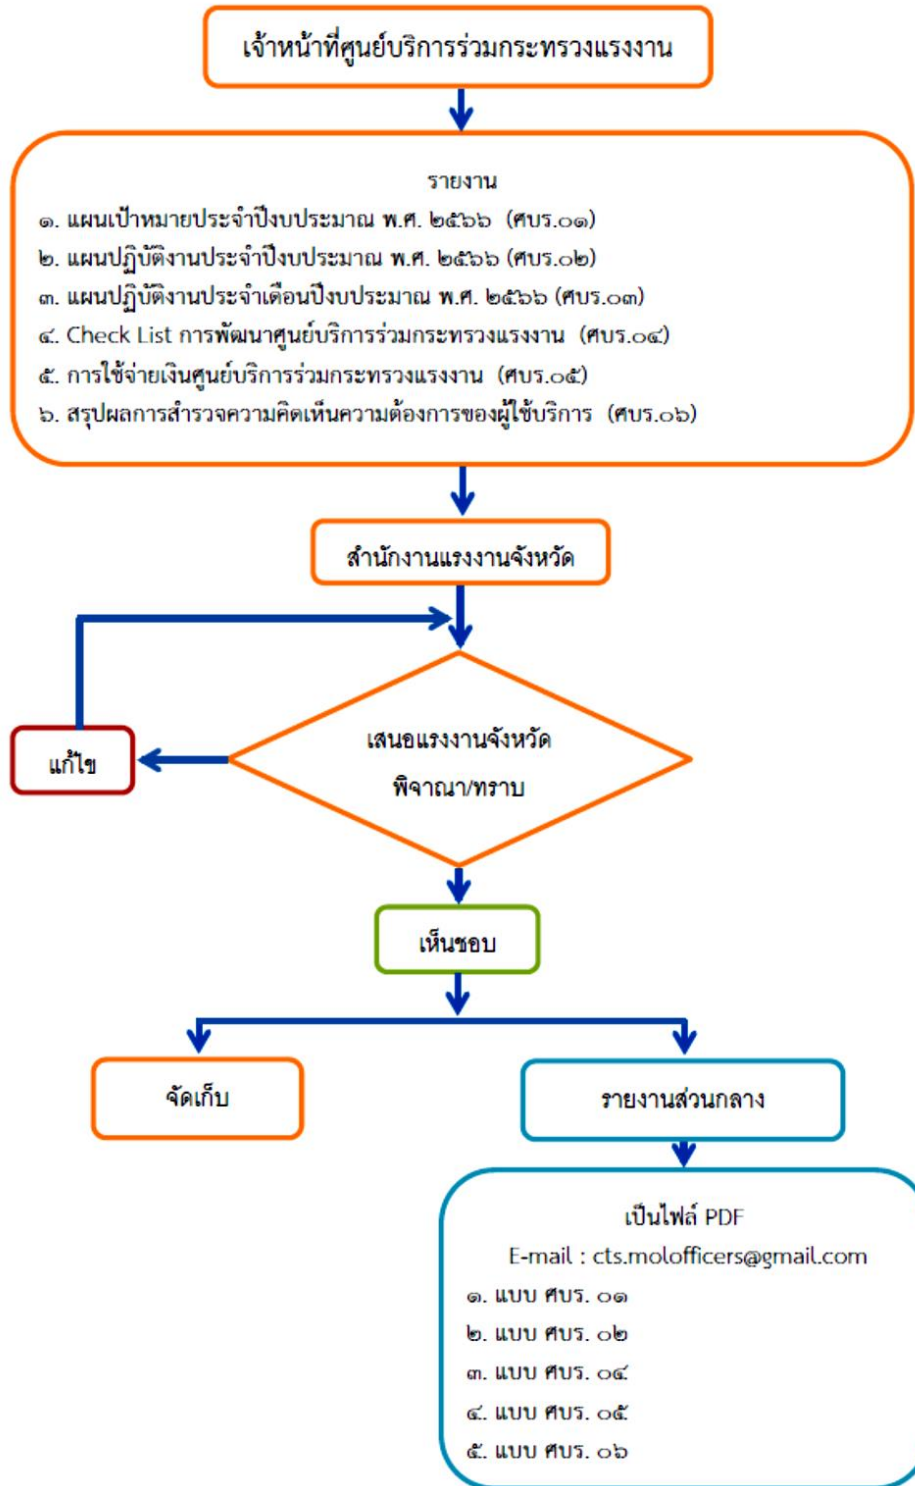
เจ้าหน้าที่ศูนย์บริการร่วมกระทรวงแรงงาน

รายงาน
๑. แผนเป้าหมายประจำปีงบประมาณ พ.ศ. ๒๕๖๖ (ศบร.๐๑)
๒. แผนปฏิบัติงานประจำปีงบประมาณ พ.ศ. ๒๕๖๖ (ศบร.๐๒)
๓. แผนปฏิบัติงานประจำเดือนปีงบประมาณ พ.ศ. ๒๕๖๖ (ศบร.๐๓)
๔. Check List การพัฒนาศูนย์บริการร่วมกระทรวงแรงงาน (ศบร.๐๔)
๕. การใช้จ่ายเงินศูนย์บริการร่วมกระทรวงแรงงาน (ศบร.๐๕)
๖. สรุปผลการสำรวจความคิดเห็นความต้องการของผู้ใช้บริการ (ศบร.๐๖)

สำนักงานแรงงานจังหวัด

แก้ไข

เสนอแรงงานจังหวัด
พิจารณา/ทราบ

เห็นชอบ

จัดเก็บ

รายงานส่วนกลาง

เป็นไฟล์ PDF
E-mail : cts.molofficers@gmail.com
๑. แบบ ศบร. ๐๑
๒. แบบ ศบร. ๐๒
๓. แบบ ศบร. ๐๔
๔. แบบ ศบร. ๐๕
๕. แบบ ศบร. ๐๖